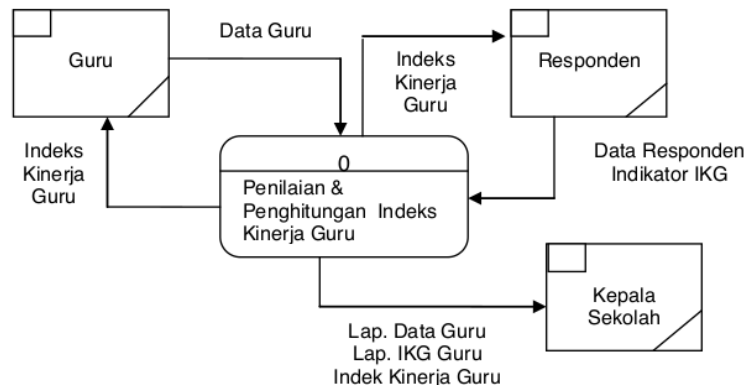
Guru

Data Guru

Indeks Kinerja Guru

Responden

Indeks Kinerja Guru

0

Penilaian & Penghitungan Indeks Kinerja Guru

Data Responden Indikator IKG

Kepala Sekolah

Lap. Data Guru
Lap. IKG Guru
Indek Kinerja Guru